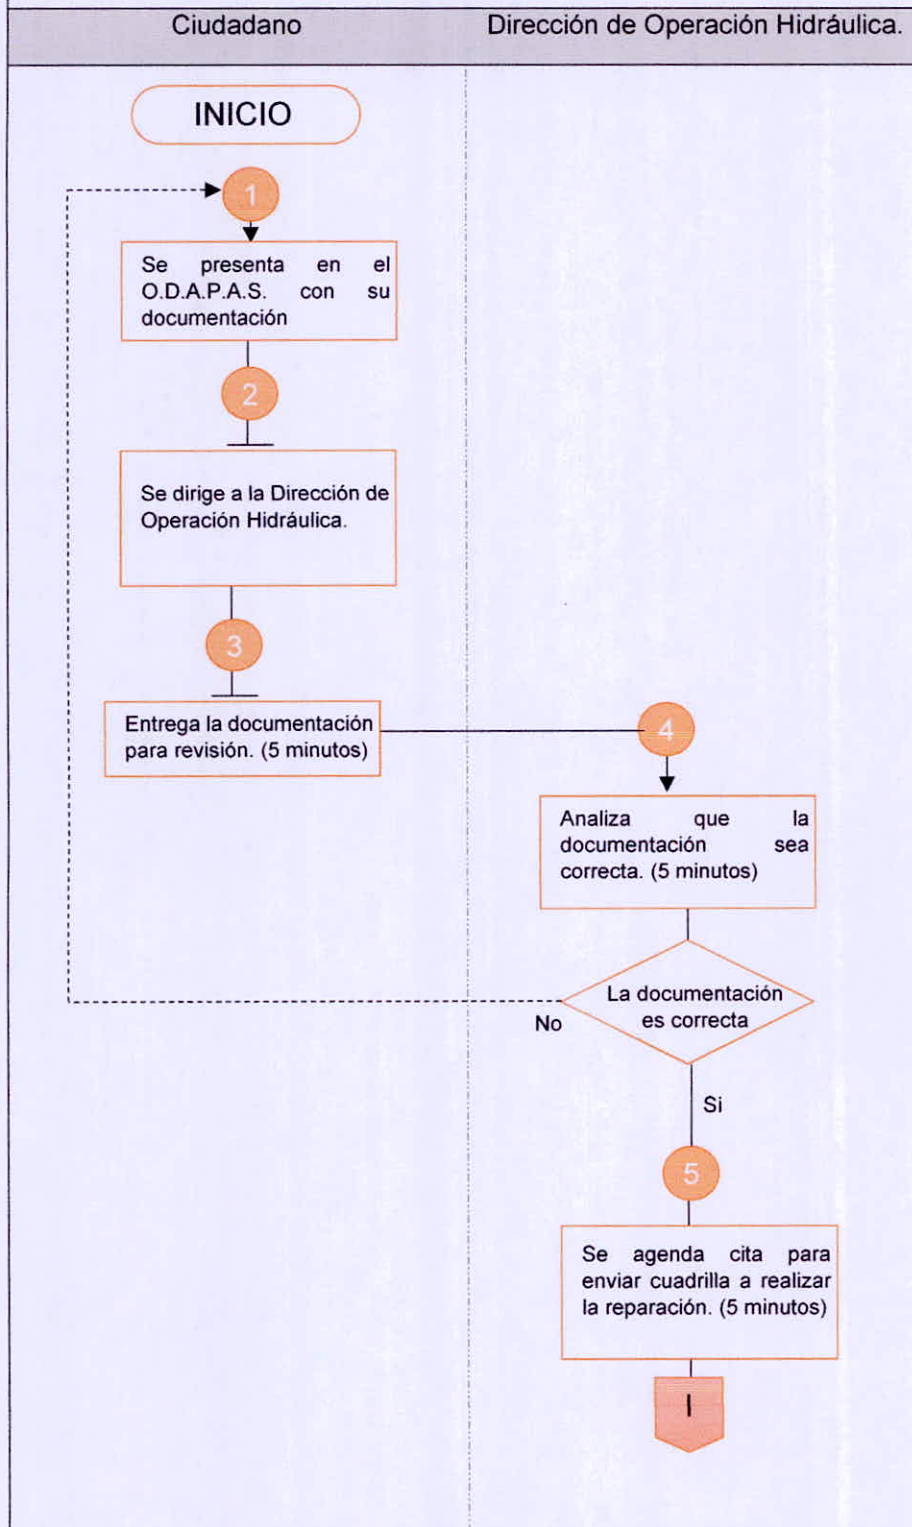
| Ciudadano | Dirección de Operación Hidráulica. |
|---|---|

INICIO

1

Se presenta en el O.D.A.P.A.S. con su documentación

2

Se dirige a la Dirección de Operación Hidráulica.

3

Entrega la documentación para revisión. (5 minutos)

4

Analiza que la documentación sea correcta. (5 minutos)

La documentación es correcta

No

Si

5

Se agenda cita para enviar cuadrilla a realizar la reparación. (5 minutos)

I